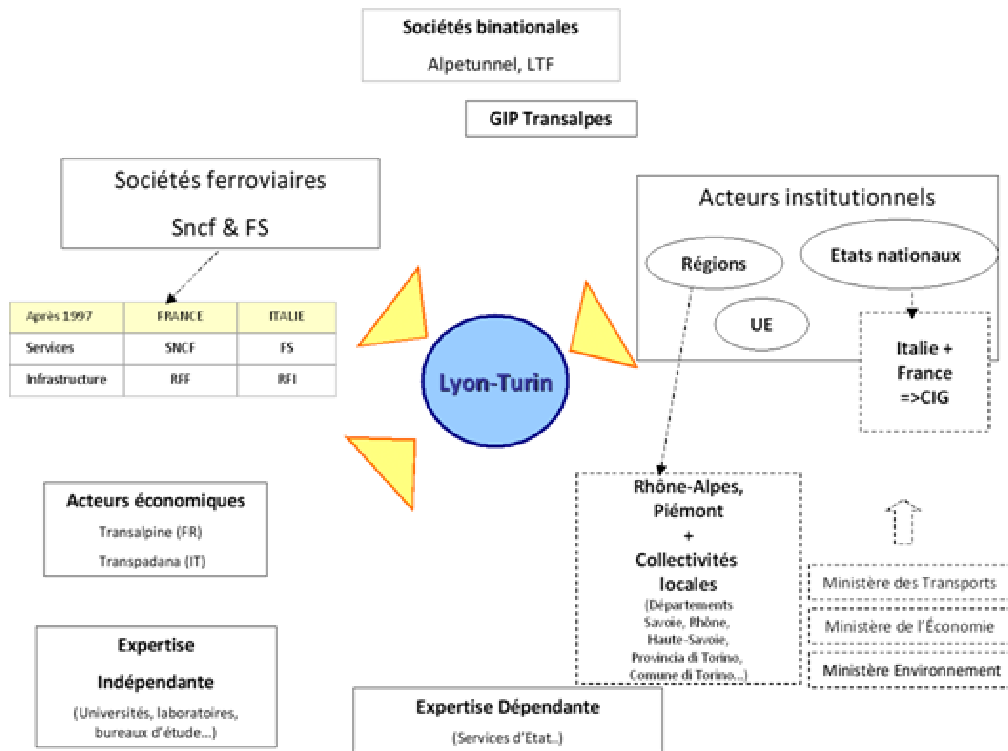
Sociétés binationales

Alpetunnel, LTF

GIP Transalpes

Sociétés ferroviaires

Sncf & FS

| Après 1997 | FRANCE | ITALIE |
|---|---|---|
| Services | SNCF | FS |
| Infrastructure | RFF | RFI |

Acteurs institutionnels

Régions

Etats nationaux

UE

Italie + France =>CIG

Lyon-Turin

Acteurs économiques

Transalpine (FR)

Transpadana (IT)

Rhône-Alpes, Piémont + Collectivités locales

(Départements Savoie, Rhône, Haute-Savoie, Provincia di Torino, Comune di Torino...)

Ministère des Transports

Ministère de l'Économie

Ministère Environnement

Expertise Indépendante

(Universités, laboratoires, bureaux d'étude...)

Expertise Dépendante

(Services d'Etat...)